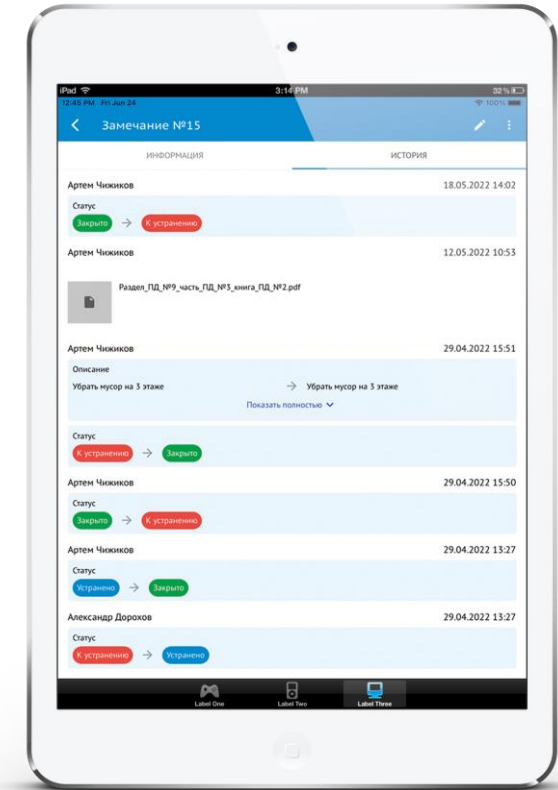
iPad 3:14 PM 32 %
12:45 PM Fri Jun 24 100%

Замечание №15

ИНФОРМАЦИЯ ИСТОРИЯ

Артем Чижиков 18.05.2022 14:02
Статус
Закрыто → К устранению

Артем Чижиков 12.05.2022 10:53
Раздел_ПД_№9_часть_ПД_№3_книга_ПД_№2.pdf

Артем Чижиков 29.04.2022 15:51
Описание
Убрать мусор на 3 этаже → Убрать мусор на 3 этаже
Показать полностью

Статус
К устранению → Закрыто

Артем Чижиков 29.04.2022 15:50
Статус
Закрыто → К устранению

Артем Чижиков 29.04.2022 13:27
Статус
Устранено → Закрыто

Александр Дорохов 29.04.2022 13:27
Статус
К устранению → Устранено

Label One Label Two Label Three